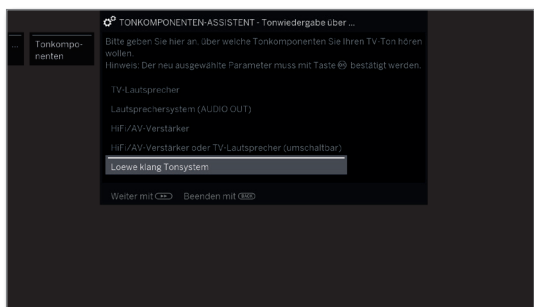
... Tonkomponenten

TONKOMPONENTEN-ASSISTENT - Tonwiedergabe über ...

Bitte geben Sie hier an, über welche Tonkomponenten Sie Ihren TV-Ton hören wollen.
Hinweis: Der neu ausgewählte Parameter muss mit Taste OK bestätigt werden.

TV-Lautsprecher
Lautsprechersystem (AUDIO OUT)
HiFi/AV-Verstärker
HiFi/AV-Verstärker oder TV-Lautsprecher (umschaltbar)
Loewe klang Tonsystem

Weiter mit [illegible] Beenden mit BACK